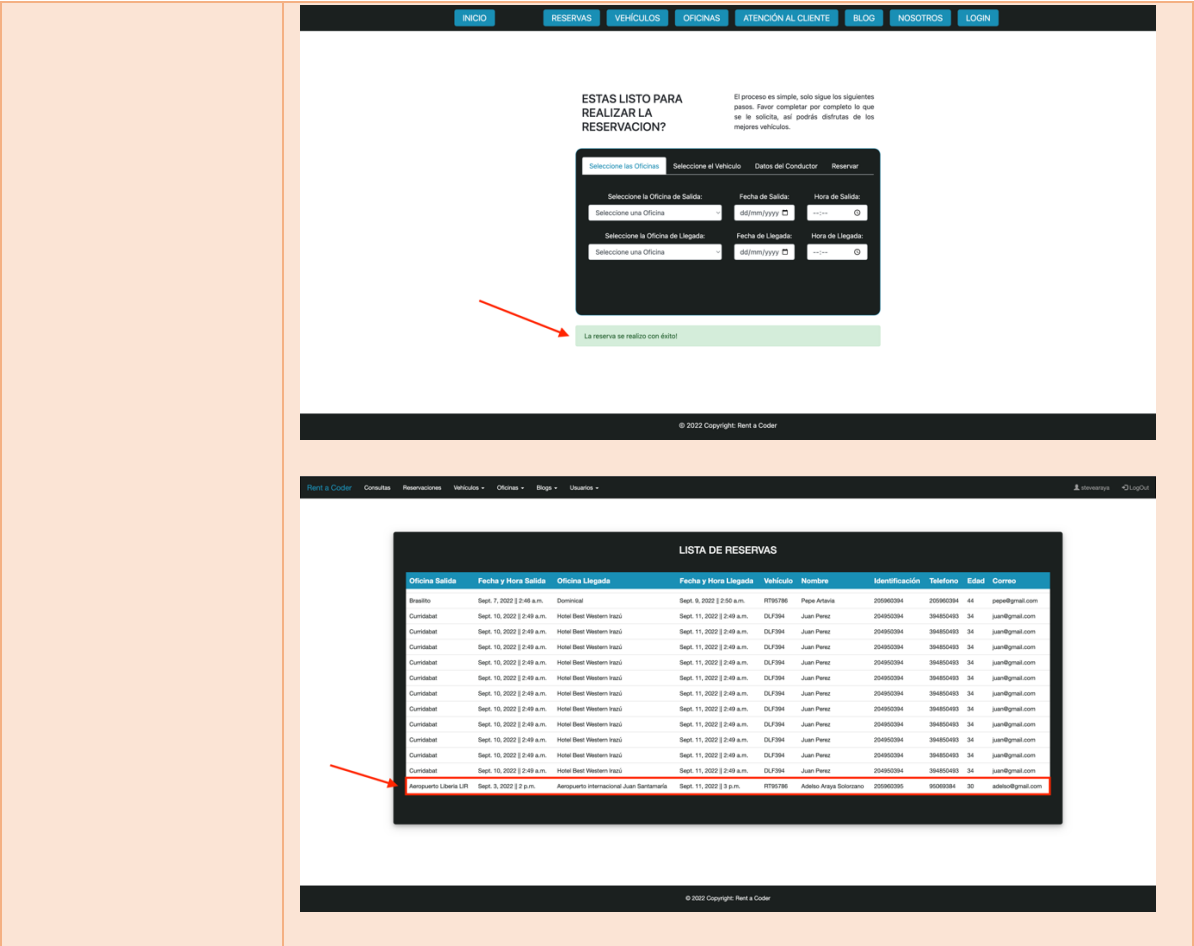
INICIO RESERVAS VEHÍCULOS OFICINAS ATENCIÓN AL CLIENTE BLOG NOSOTROS LOGIN

ESTAS LISTO PARA REALIZAR LA RESERVACION?

El proceso es simple, solo sigue los siguientes pasos. Favor completar por completo lo que se le solicita, así podrás disfrutas de los mejores vehículos.

Seleccione las Oficinas | Seleccione el Vehiculo | Datos del Conductor | Reservar

Seleccione la Oficina de Salida: Seleccione una Oficina
Fecha de Salida: dd/mm/yyyy
Hora de Salida: --:--

Seleccione la Oficina de Llegada: Seleccione una Oficina
Fecha de Llegada: dd/mm/yyyy
Hora de Llegada: --:--

La reserva se realizo con éxito!

© 2022 Copyright: Rent a Coder

Rent a Coder Consultas Reservaciones Vehiculos Oficinas Blogs Usuarios steveanya LogOut

LISTA DE RESERVAS

| Oficina Salida | Fecha y Hora Salida | Oficina Llegada | Fecha y Hora Llegada | Vehiculo | Nombre | Identificación | Telefono | Edad | Correo |
|---|---|---|---|---|---|---|---|---|---|
| Brasilito | Sept. 7, 2022 \|\| 2:46 a.m. | Dominical | Sept. 9, 2022 \|\| 2:50 a.m. | RT95786 | Pepe Artavia | 205960394 | 205960394 | 44 | pepe@gmail.com |
| Curridabat | Sept. 10, 2022 \|\| 2:49 a.m. | Hotel Best Western Irazú | Sept. 11, 2022 \|\| 2:49 a.m. | DLF394 | Juan Perez | 204950394 | 394850493 | 34 | juan@gmail.com |
| Curridabat | Sept. 10, 2022 \|\| 2:49 a.m. | Hotel Best Western Irazú | Sept. 11, 2022 \|\| 2:49 a.m. | DLF394 | Juan Perez | 204950394 | 394850493 | 34 | juan@gmail.com |
| Curridabat | Sept. 10, 2022 \|\| 2:49 a.m. | Hotel Best Western Irazú | Sept. 11, 2022 \|\| 2:49 a.m. | DLF394 | Juan Perez | 204950394 | 394850493 | 34 | juan@gmail.com |
| Curridabat | Sept. 10, 2022 \|\| 2:49 a.m. | Hotel Best Western Irazú | Sept. 11, 2022 \|\| 2:49 a.m. | DLF394 | Juan Perez | 204950394 | 394850493 | 34 | juan@gmail.com |
| Curridabat | Sept. 10, 2022 \|\| 2:49 a.m. | Hotel Best Western Irazú | Sept. 11, 2022 \|\| 2:49 a.m. | DLF394 | Juan Perez | 204950394 | 394850493 | 34 | juan@gmail.com |
| Curridabat | Sept. 10, 2022 \|\| 2:49 a.m. | Hotel Best Western Irazú | Sept. 11, 2022 \|\| 2:49 a.m. | DLF394 | Juan Perez | 204950394 | 394850493 | 34 | juan@gmail.com |
| Curridabat | Sept. 10, 2022 \|\| 2:49 a.m. | Hotel Best Western Irazú | Sept. 11, 2022 \|\| 2:49 a.m. | DLF394 | Juan Perez | 204950394 | 394850493 | 34 | juan@gmail.com |
| Curridabat | Sept. 10, 2022 \|\| 2:49 a.m. | Hotel Best Western Irazú | Sept. 11, 2022 \|\| 2:49 a.m. | DLF394 | Juan Perez | 204950394 | 394850493 | 34 | juan@gmail.com |
| Curridabat | Sept. 10, 2022 \|\| 2:49 a.m. | Hotel Best Western Irazú | Sept. 11, 2022 \|\| 2:49 a.m. | DLF394 | Juan Perez | 204950394 | 394850493 | 34 | juan@gmail.com |
| Curridabat | Sept. 10, 2022 \|\| 2:49 a.m. | Hotel Best Western Irazú | Sept. 11, 2022 \|\| 2:49 a.m. | DLF394 | Juan Perez | 204950394 | 394850493 | 34 | juan@gmail.com |
| Curridabat | Sept. 10, 2022 \|\| 2:49 a.m. | Hotel Best Western Irazú | Sept. 11, 2022 \|\| 2:49 a.m. | DLF394 | Juan Perez | 204950394 | 394850493 | 34 | juan@gmail.com |
| Aeropuerto Liberia LIR | Sept. 3, 2022 \|\| 2 p.m. | Aeropuerto Internacional Juan Santamaría | Sept. 11, 2022 \|\| 3 p.m. | RT95786 | Adelso Araya Solorzano | 205960395 | 86069384 | 30 | adelso@gmail.com |

© 2022 Copyright: Rent a Coder